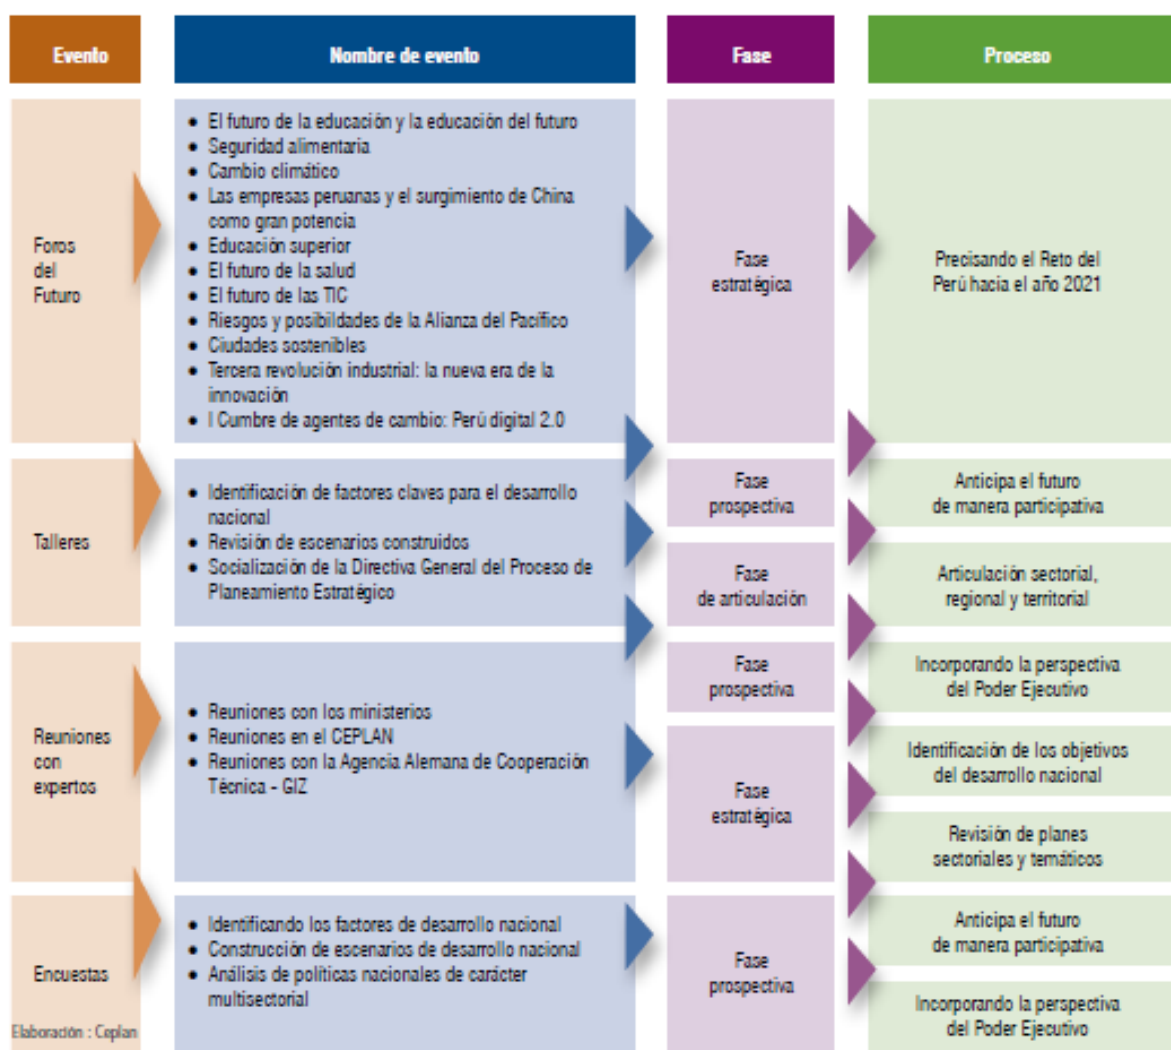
Evento

Nombre de evento

Fase

Proceso

Foros del Futuro

- El futuro de la educación y la educación del futuro
- Seguridad alimentaria
- Cambio climático
- Las empresas peruanas y el surgimiento de China como gran potencia
- Educación superior
- El futuro de la salud
- El futuro de las TIC
- Riesgos y posibilidades de la Alianza del Pacífico
- Ciudades sostenibles
- Tercera revolución industrial: la nueva era de la innovación
- I Cumbre de agentes de cambio: Perú digital 2.0

Fase estratégica

Precisando el Reto del Perú hacia el año 2021

Talleres

- Identificación de factores claves para el desarrollo nacional
- Revisión de escenarios construidos
- Socialización de la Directiva General del Proceso de Planeamiento Estratégico

Fase prospectiva

Anticipa el futuro de manera participativa

Fase de articulación

Articulación sectorial, regional y territorial

Reuniones con expertos

- Reuniones con los ministerios
- Reuniones en el CEPLAN
- Reuniones con la Agencia Alemana de Cooperación Técnica - GIZ

Fase prospectiva

Incorporando la perspectiva del Poder Ejecutivo

Fase estratégica

Identificación de los objetivos del desarrollo nacional

Revisión de planes sectoriales y temáticos

Encuestas

- Identificando los factores de desarrollo nacional
- Construcción de escenarios de desarrollo nacional
- Análisis de políticas nacionales de carácter multisectorial

Fase prospectiva

Anticipa el futuro de manera participativa

Incorporando la perspectiva del Poder Ejecutivo

Elaboración : Ceplan